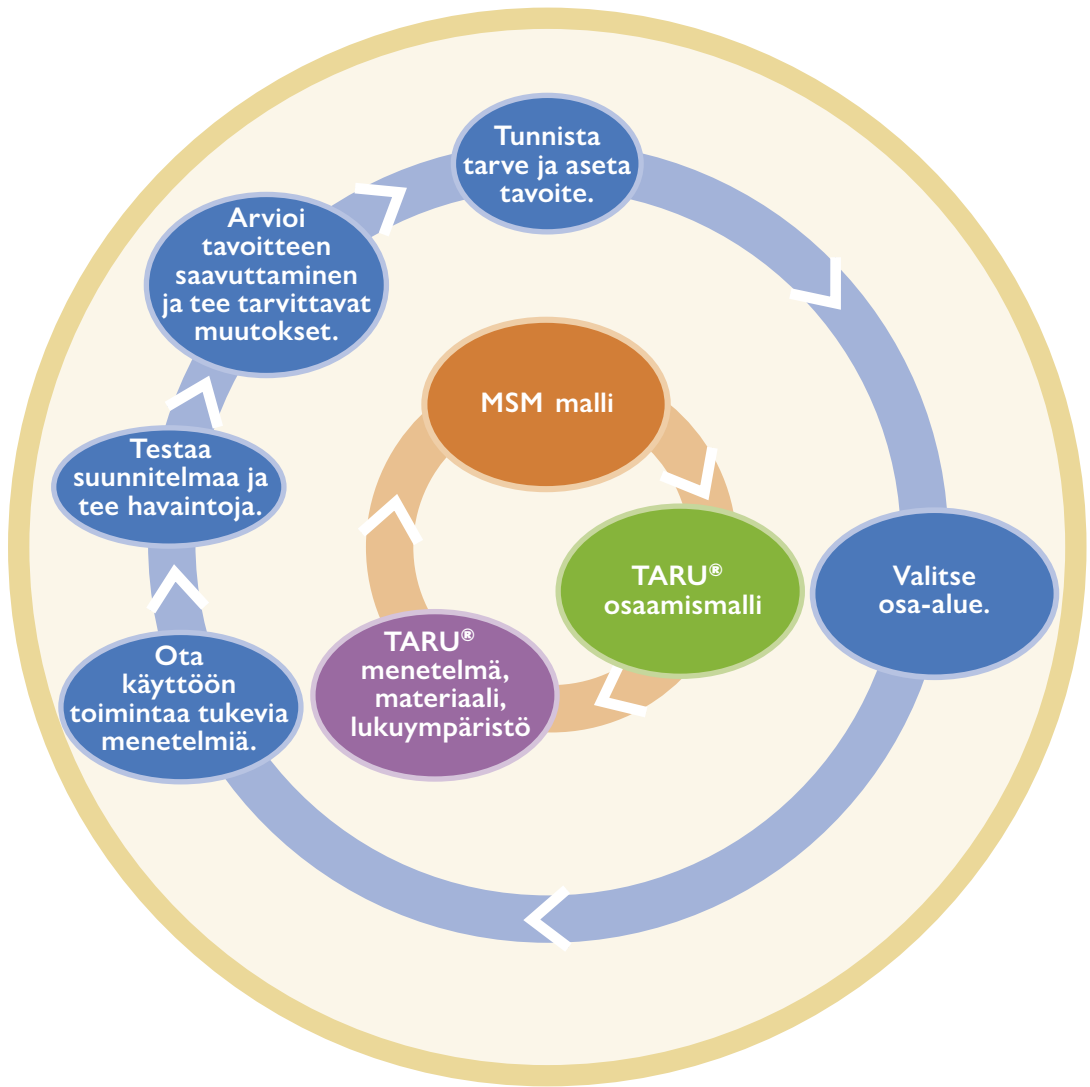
Tunnista tarve ja aseta tavoite.

Valitse osa-alue.

Ota käyttöön toimintaa tukevia menetelmiä.

Testaa suunnitelmaa ja tee havaintoja.

Arvioi tavoitteen saavuttaminen ja tee tarvittavat muutokset.

MSM malli

TARU® osaamismalli

TARU® menetelmä, materiaali, lukuympäristö